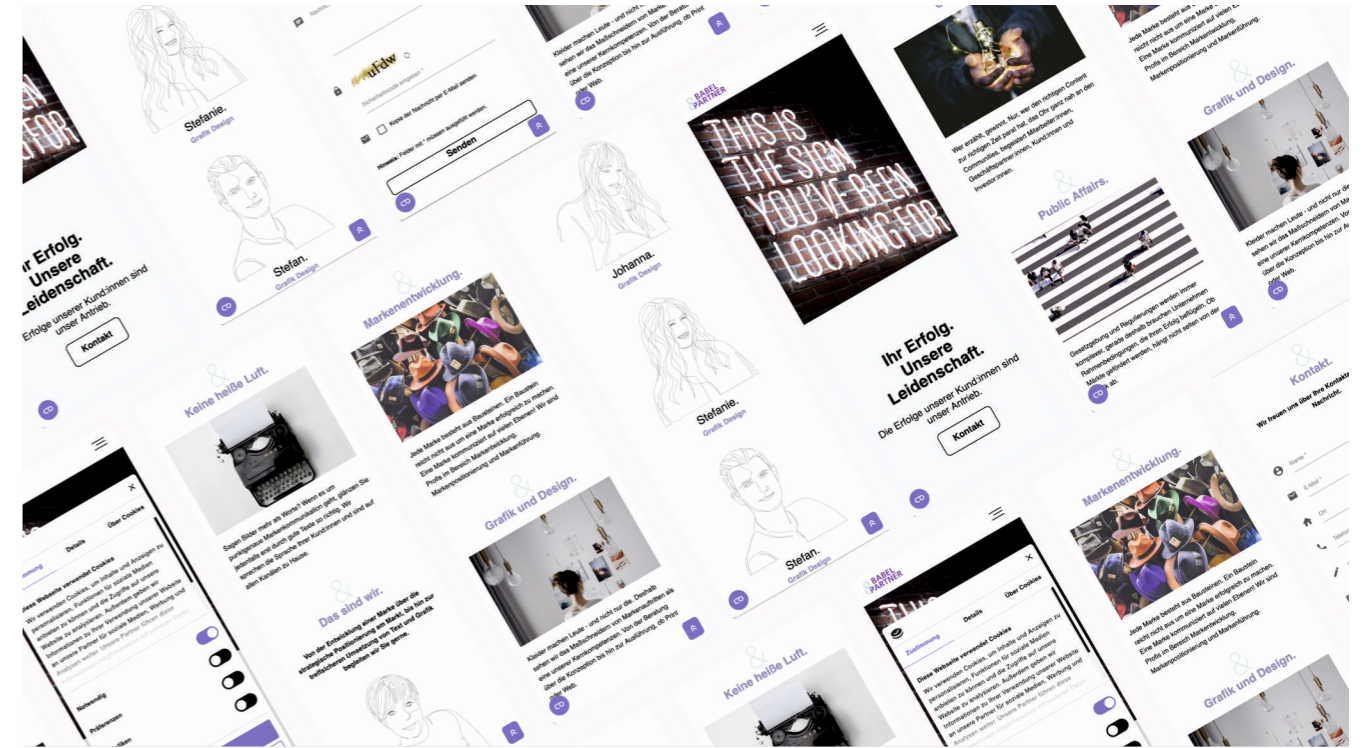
Stefanie.
Grafik Design

Stefan.
Grafik Design

uFdw

Sicherheitscode eingeben *

Kopie der Nachricht per E-Mail senden

Hinweis: Felder mit * müssen ausgefüllt werden.

Senden

Kleider machen Leute - und nicht nur die. Deshalb sehen wir das Maßschneidern von Marken als eine unserer Kernkompetenzen. Von der Beratung über die Konzeption bis hin zur Ausführung, ob Print oder Web.

BABEL PARTNER

THIS IS THE SIGN YOU'VE BEEN LOOKING FOR

Ihr Erfolg. Unsere Leidenschaft.
Die Erfolge unserer Kund:innen sind unser Antrieb.

Kontakt

Wer erzählt, gewinnt. Nur, wer den richtigen Content zur richtigen Zeit parat hat, das Ohr ganz nah an den Communities, begeistert Mitarbeiter:innen, Geschäftspartner:innen, Kund:innen und Investor:innen.

Public Affairs.

Gesetzgebung und Regulierungen werden immer komplexer, gerade deshalb brauchen Unternehmen Rahmenbedingungen, die ihren Erfolg beflügeln. Ob Märkte geöffnet werden, hängt nicht selten von der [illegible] ab.

Jede Marke besteht aus Bausteinen. Ein Baustein reicht nicht aus um eine Marke erfolgreich zu machen. Eine Marke kommuniziert auf vielen Ebenen! Wir sind Profis im Bereich Markenentwicklung, Markenpositionierung und Markenführung.

Grafik und Design.

Kleider machen Leute - und nicht nur die. Deshalb sehen wir das Maßschneidern von Marken als eine unserer Kernkompetenzen. Von der Beratung über die Konzeption bis hin zur Ausführung, ob Print oder Web.

Kontakt.
Wir freuen uns über Ihre Kontaktaufnahme. Nachricht.

Name *
E-Mail *
Ort

Ihr Erfolg. Unsere Leidenschaft.
Die Erfolge unserer Kund:innen sind unser Antrieb.
Kontakt

Keine heiße Luft.

Sagen Bilder mehr als Worte? Wenn es um zielgerichtete Markenkommunikation geht, glänzen Sie jedenfalls erst durch gute Texte so richtig. Wir sprechen die Sprache Ihrer Kund:innen und sind auf allen Kanälen zu Hause.

Das sind wir.

Von der Entwicklung einer Marke über die strategische Positionierung am Markt, bis hin zur treffsicheren Umsetzung von Text und Grafik begleiten wir Sie gerne.

Markenentwicklung.

Jede Marke besteht aus Bausteinen. Ein Baustein reicht nicht aus um eine Marke erfolgreich zu machen. Eine Marke kommuniziert auf vielen Ebenen! Wir sind Profis im Bereich Markenentwicklung, Markenpositionierung und Markenführung.

Grafik und Design.

Kleider machen Leute - und nicht nur die. Deshalb sehen wir das Maßschneidern von Marken als eine unserer Kernkompetenzen. Von der Beratung über die Konzeption bis hin zur Ausführung, ob Print oder Web.

Johanna.
Grafik Design

Stefanie.
Grafik Design

Stefan.
Grafik Design

Zustimmung
Details
Über Cookies

Diese Webseite verwendet Cookies
Wir verwenden Cookies, um Inhalte und Anzeigen zu personalisieren, Funktionen für soziale Medien anbieten zu können und die Zugriffe auf unsere Website zu analysieren. Außerdem geben wir Informationen zu Ihrer Verwendung unserer Website an unsere Partner für soziale Medien, Werbung und Analysen weiter. Unsere Partner führen diese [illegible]

Notwendig
Präferenzen

Keine heiße Luft.

Markenentwicklung.

Jede Marke besteht aus Bausteinen. Ein Baustein reicht nicht aus um eine Marke erfolgreich zu machen. Eine Marke kommuniziert auf vielen Ebenen! Wir sind Profis im Bereich Markenentwicklung, Markenpositionierung und Markenführung.

Grafik und Design.

BABEL PARTNER
Zustimmung
Details
Über Cookies

Diese Webseite verwendet Cookies
Wir verwenden Cookies, um Inhalte und Anzeigen zu personalisieren, Funktionen für soziale Medien anbieten zu können und die Zugriffe auf unsere Website zu analysieren. Außerdem geben wir Informationen zu Ihrer Verwendung unserer Website an unsere Partner für soziale Medien, Werbung und Analysen weiter. Unsere Partner führen diese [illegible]